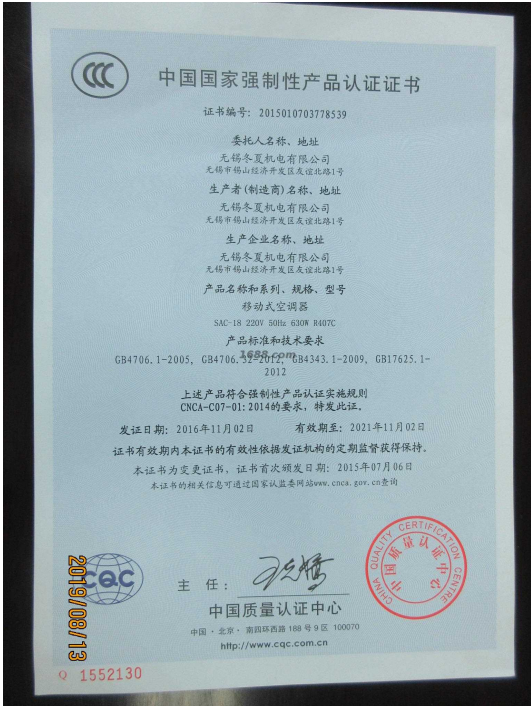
CCC

中国国家强制性产品认证证书

证书编号：2015010703778539

委托人名称、地址

无锡冬夏机电有限公司
无锡市锡山经济开发区友谊北路1号

生产者（制造商）名称、地址

无锡冬夏机电有限公司
无锡市锡山经济开发区友谊北路1号

生产企业名称、地址

无锡冬夏机电有限公司
无锡市锡山经济开发区友谊北路1号

产品名称和系列、规格、型号

移动式空调器
SAC-18 220V 50Hz 630W R407C

产品标准和技术要求

GB4706.1-2005, GB4706.32-2012, GB4343.1-2009, GB17625.1-2012

1688.com

上述产品符合强制性产品认证实施规则 CNCA-C07-01:2014的要求，特发此证。

发证日期：2016年11月02日　　有效期至：2021年11月02日

证书有效期内本证书的有效性依据发证机构的定期监督获得保持。

本证书为变更证书，证书首次颁发日期：2015年07月06日

本证书的相关信息可通过国家认监委网站www.cnca.gov.cn查询

CQC

主　任：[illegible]

中国质量认证中心

中国・北京・南四环西路 188 号 9 区 100070

http://www.cqc.com.cn

CHINA QUALITY CERTIFICATION CENTRE
中国质量认证中心

2019/08/13

Q 1552130